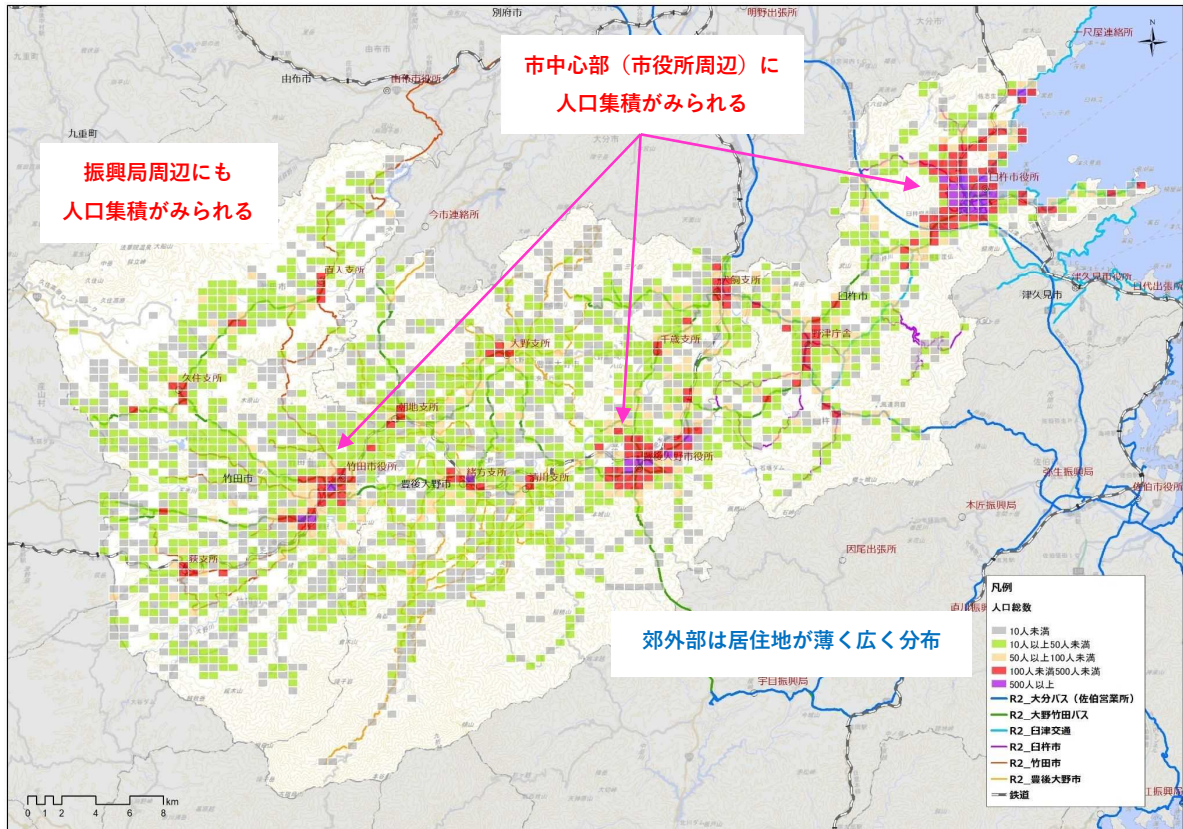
市中心部（市役所周辺）に
人口集積がみられる

振興局周辺にも
人口集積がみられる

郊外部は居住地が薄く広く分布

別府市
明野出張所
大分市
一尺屋連絡所
由布市
由布市役所
九重町
今市連絡所
臼杵市役所
直入支所
野津原
三重支所
臼杵市
津久見市役所
津久見市
日代出張所
千歳支所
野津庁舎
大野支所
久住支所
朝地支所
竹田市役所
竹田市
豊後大野市
緒方支所
清川支所
豊後大野市役所
弥生振興局
佐伯市役所
本匠振興局
荻支所
因尾出張所
直川振興局
宇目振興局
江振興局

凡例
人口総数
10人未満
10人以上50人未満
50人以上100人未満
100人未満500人未満
500人以上
R2_大分バス（佐伯営業所）
R2_大野竹田バス
R2_臼津交通
R2_臼杵市
R2_竹田市
R2_豊後大野市
鉄道

0 1 2 4 6 8 km